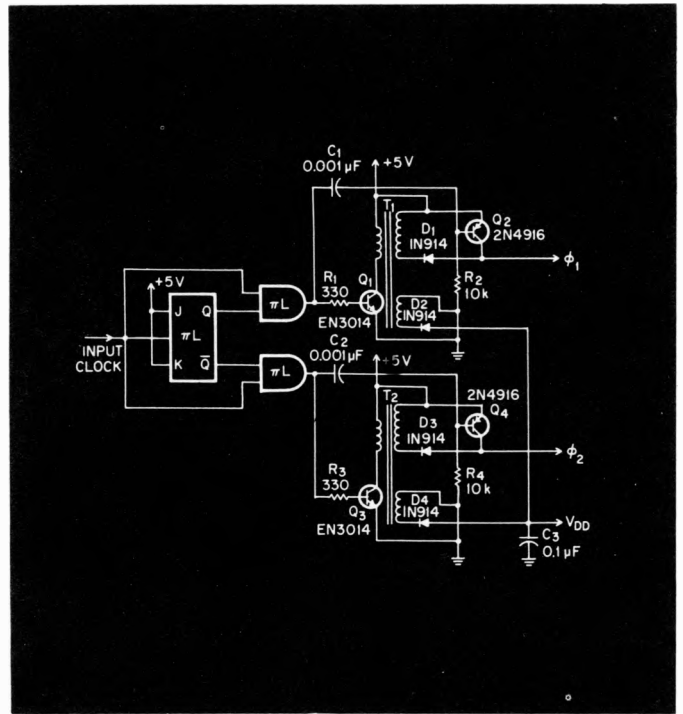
$C_1$
0.001 µF
+5V
$T_1$
$D_1$
IN914
$Q_2$
2N4916
$\phi_1$
$R_2$
10k
$D_2$
IN914
+5V
J
Q
$\pi$L
K
$\overline{Q}$
$\pi$L
$R_1$
330
$Q_1$
EN3014
INPUT
CLOCK
$\pi$L
$C_2$
0.001 µF
+5V
$T_2$
$D_3$
IN914
2N4916
$Q_4$
$\phi_2$
$R_3$
330
$R_4$
10k
$D_4$
IN914
$Q_3$
EN3014
$V_{DD}$
$C_3$
0.1 µF